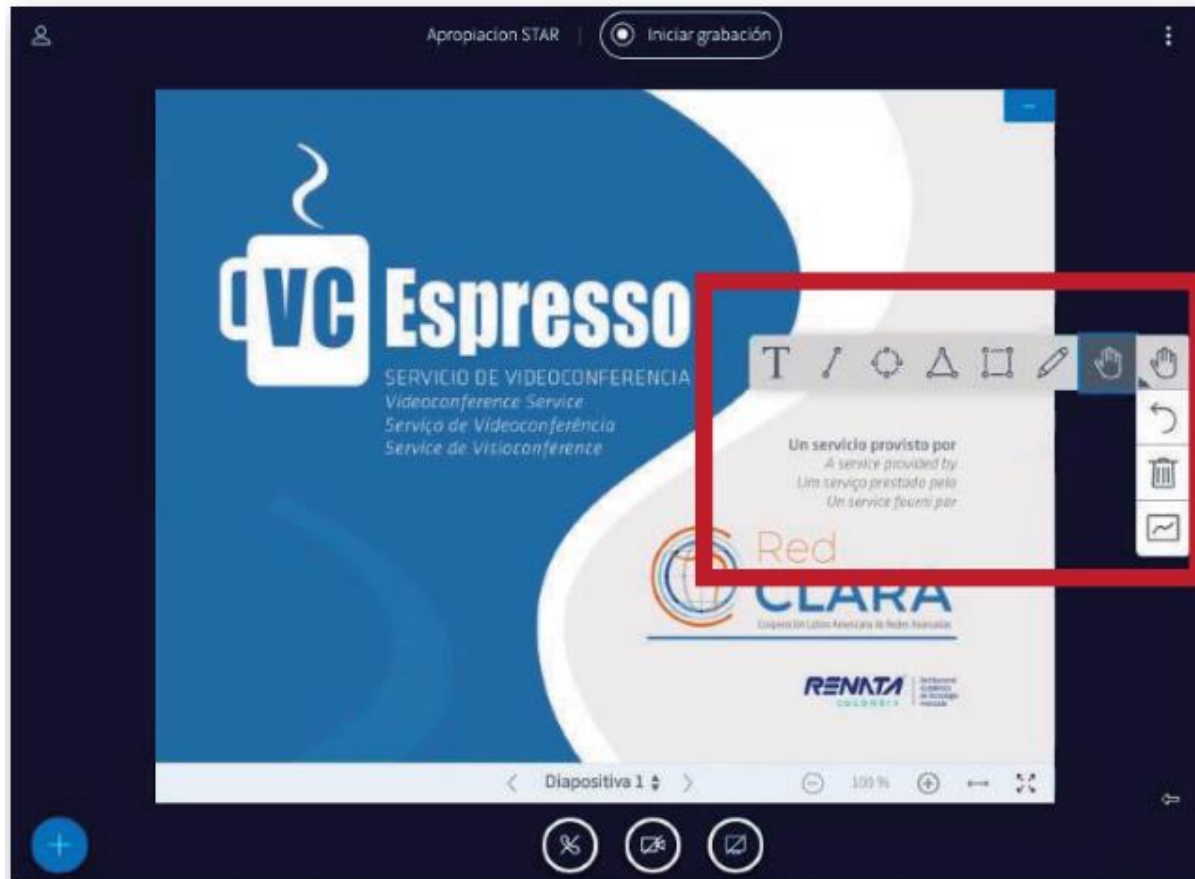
Apropiacion STAR | Iniciar grabación

VC Espresso
SERVICIO DE VIDEOCONFERENCIA
Videoconference Service
Serviço de Videoconferência
Service de Visioconference

T

Un servicio provisto por
A service provided by
Um serviço prestado pela
Un service fourni par

Red
CLARA
Cooperación Latino Americana de Redes Avanzadas

RENATA COLOMBIA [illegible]

Diapositiva 1
100 %